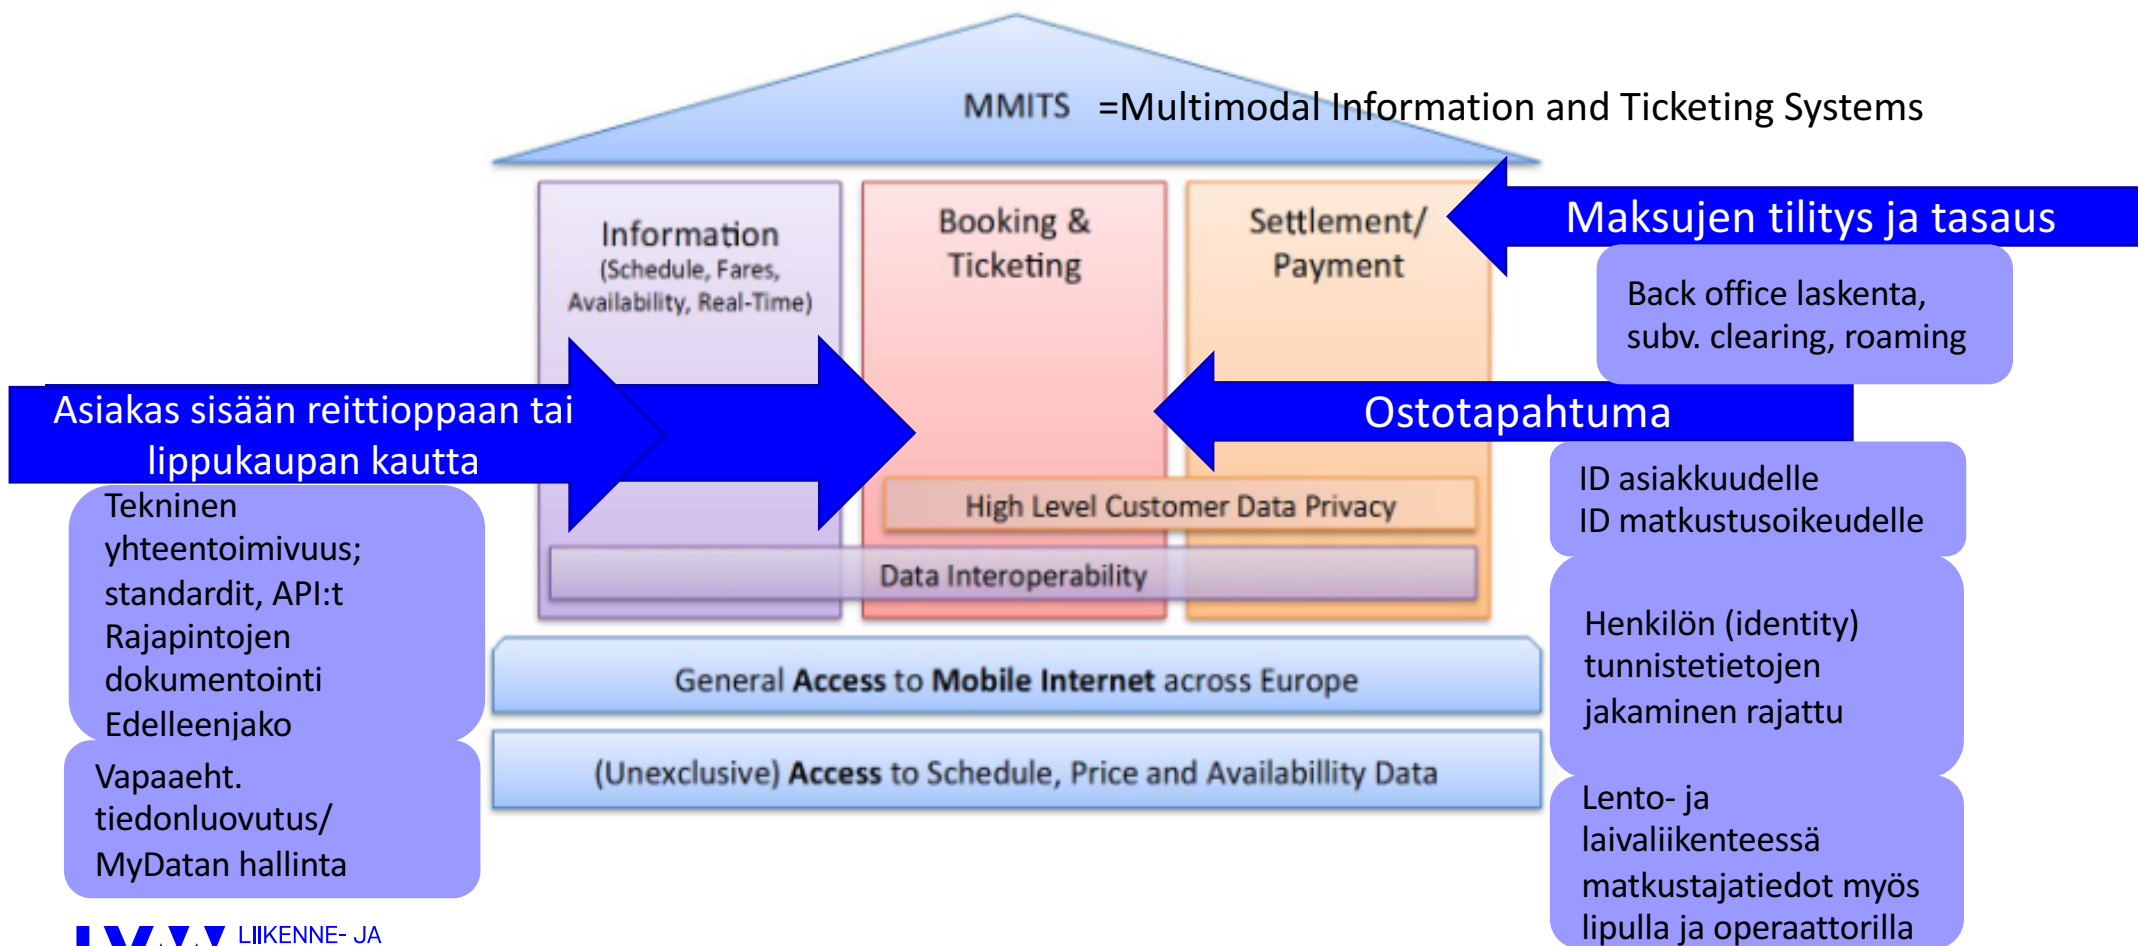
MMITS =Multimodal Information and Ticketing Systems

Information
(Schedule, Fares, Availability, Real-Time)

Booking & Ticketing

Settlement/ Payment

Maksujen tilitys ja tasaus

Back office laskenta, subv. clearing, roaming

Asiakas sisään reittioppaan tai lippukaupan kautta

Ostotapahtuma

Tekninen yhteentoimivuus; standardit, API:t Rajapintojen dokumentointi Edelleenjako

ID asiakkuudelle
ID matkustusoikeudelle

High Level Customer Data Privacy

Data Interoperability

General Access to Mobile Internet across Europe

(Unexclusive) Access to Schedule, Price and Availabillity Data

Henkilön (identity) tunnistetietojen jakaminen rajattu

Vapaaeht. tiedonluovutus/ MyDatan hallinta

Lento- ja laivaliikenteessä matkustajatiedot myös lipulla ja operaattorilla

LIIKENNE- JA